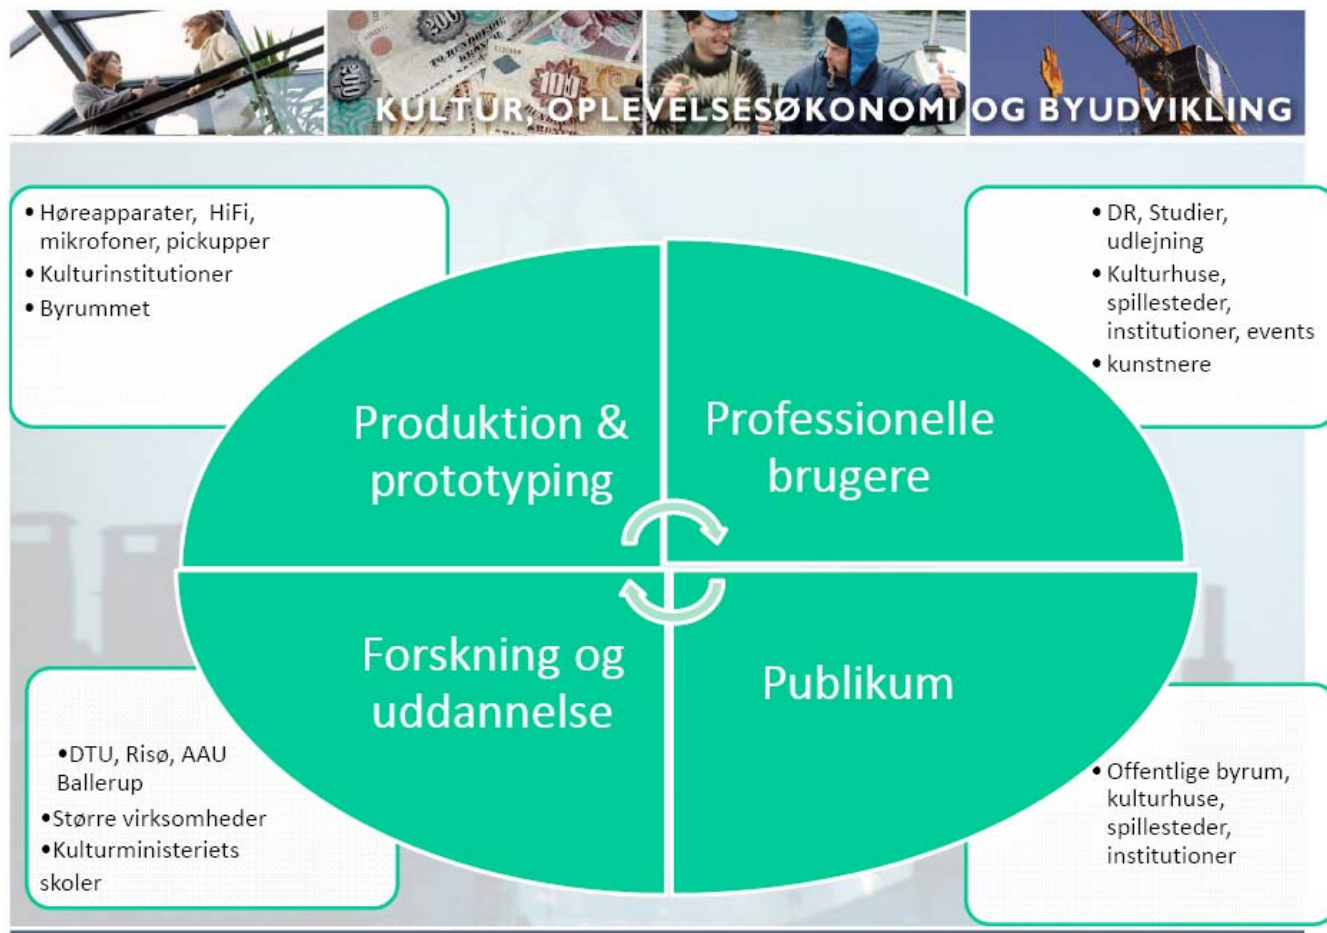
KULTUR, OPLEVELSESØKONOMI OG BYUDVIKLING

• Høreapparater, HiFi, mikrofoner, pickupper
• Kulturinstitutioner
• Byrummet

• DR, Studier, udlejning
• Kulturhuse, spillesteder, institutioner, events
• kunstnere

Produktion & prototyping

Professionelle brugere

Forskning og uddannelse

Publikum

•DTU, Risø, AAU Ballerup
•Større virksomheder
•Kulturministeriets skoler

• Offentlige byrum, kulturhuse, spillesteder, institutioner